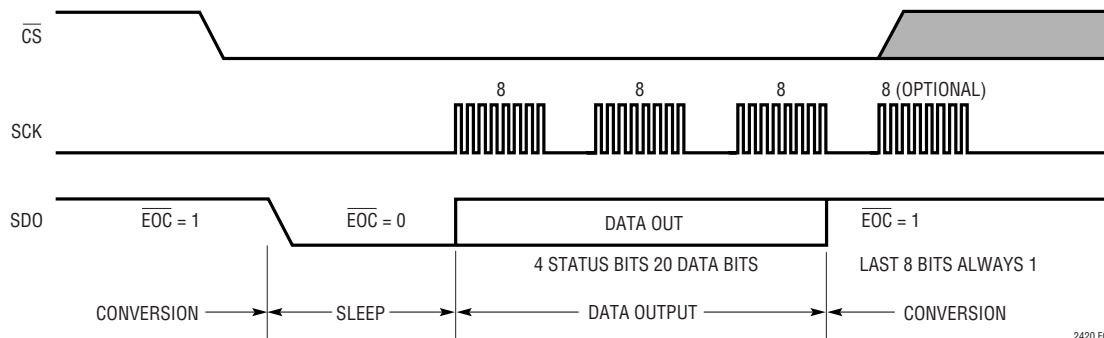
$\overline{CS}$

SCK

8 8 8 8 (OPTIONAL)

SDO

$\overline{EOC}$ = 1

$\overline{EOC}$ = 0

DATA OUT

$\overline{EOC}$ = 1

4 STATUS BITS 20 DATA BITS

LAST 8 BITS ALWAYS 1

CONVERSION

SLEEP

DATA OUTPUT

CONVERSION

2420 F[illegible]